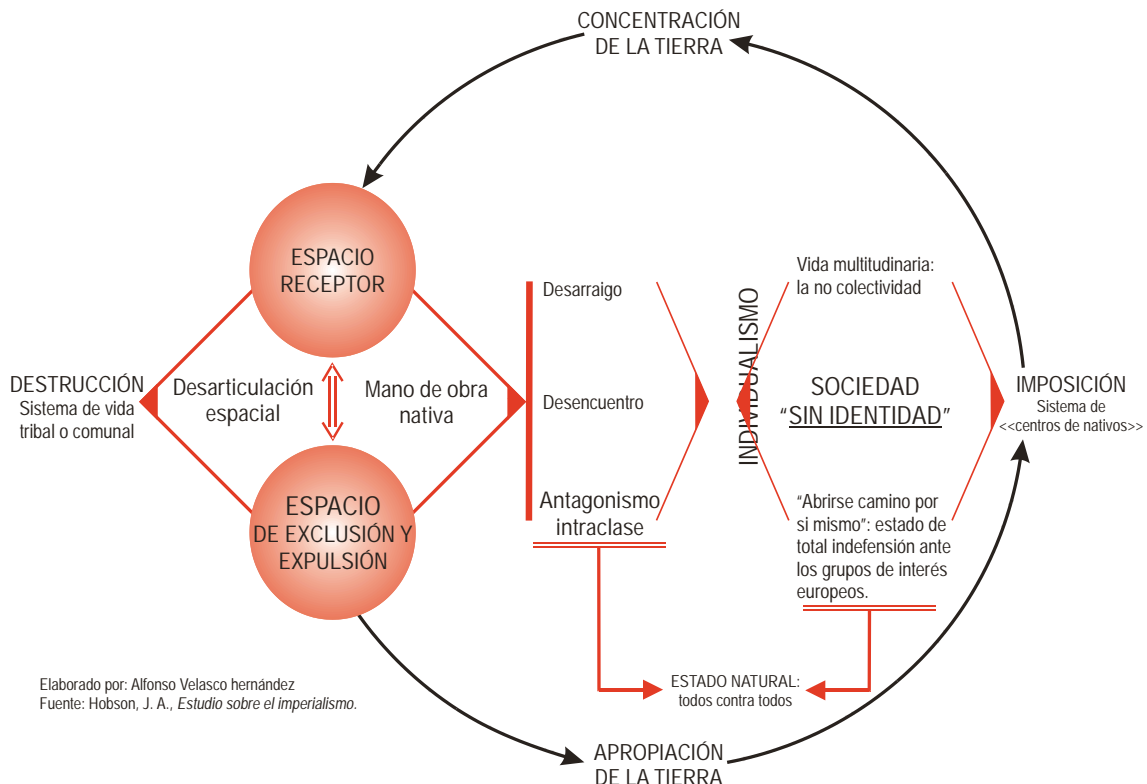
CONCENTRACIÓN
DE LA TIERRA

ESPACIO
RECEPTOR

DESTRUCCIÓN
Sistema de vida
tribal o comunal

Desarticulación
espacial

Mano de obra
nativa

ESPACIO
DE EXCLUSIÓN Y
EXPULSIÓN

Desarraigo

Desencuentro

Antagonismo
intraclase

INDIVIDUALISMO

Vida multitudinaria:
la no colectividad

SOCIEDAD
"SIN IDENTIDAD"

"Abrirse camino por si mismo": estado de total indefensión ante los grupos de interés europeos.

IMPOSICIÓN
Sistema de
<<centros de nativos>>

ESTADO NATURAL:
todos contra todos

Elaborado por: Alfonso Velasco hernández
Fuente: Hobson, J. A., Estudio sobre el imperialismo.

APROPIACIÓN
DE LA TIERRA